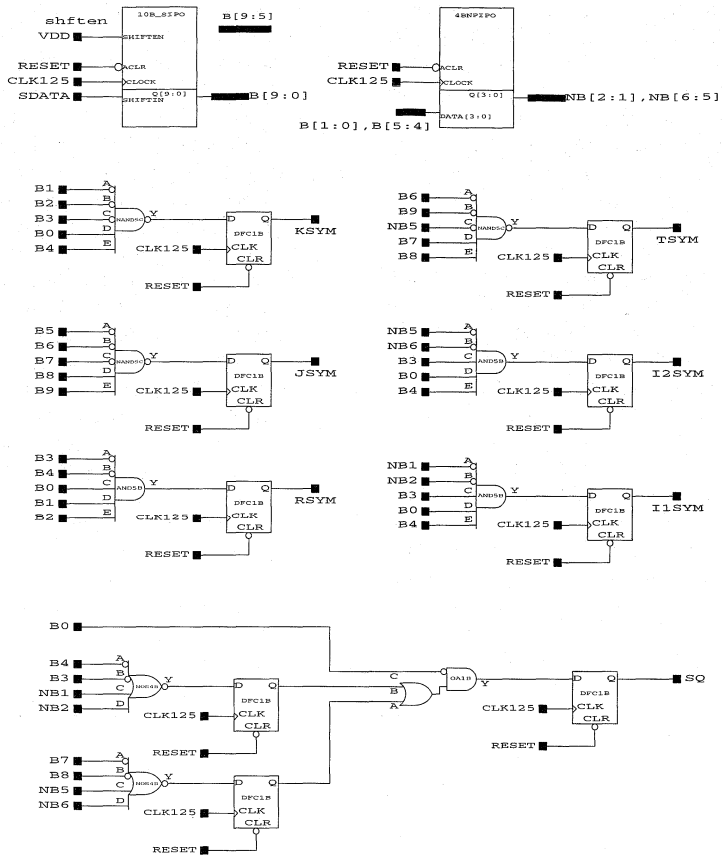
shften
10B_SIPO
VDD
SHIFTEN
B[9:5]
RESET
ACLR
CLK125
CLOCK
Q[9:0]
SDATA
SHIFTIN
B[9:0]

4BNPIPO
RESET
ACLR
CLK125
CLOCK
Q[3:0]
NB[2:1],NB[6:5]
DATA[3:0]
B[1:0],B[5:4]

B1 A
B2 B
B3 C
B0 D
B4 E
NAND5C
Y
D Q
DFC1B
CLK125 CLK
CLR
KSYM
RESET

B6 A
B9 B
NB5 C
B7 D
B8 E
NAND5C
Y
D Q
DFC1B
CLK125 CLK
CLR
TSYM
RESET

B5 A
B6 B
B7 C
B8 D
B9 E
NAND5C
Y
D Q
DFC1B
CLK125 CLK
CLR
JSYM
RESET

NB5 A
NB6 B
B3 C
B0 D
B4 E
AND5B
Y
D Q
DFC1B
CLK125 CLK
CLR
I2SYM
RESET

B3 A
B4 B
B0 C
B1 D
B2 E
AND5B
Y
D Q
DFC1B
CLK125 CLK
CLR
RSYM
RESET

NB1 A
NB2 B
B3 C
B0 D
B4 E
AND5B
Y
D Q
DFC1B
CLK125 CLK
CLR
I1SYM
RESET

B0
B4 A
B3 B
NB1 C
NB2 D
NOR4B
Y
D Q
DFC1B
CLK125 CLK
CLR
RESET
C
B
A
OA1B
Y
D Q
DFC1B
CLK125 CLK
CLR
SQ
RESET

B7 A
B8 B
NB5 C
NB6 D
NOR4B
Y
D Q
DFC1B
CLK125 CLK
CLR
RESET